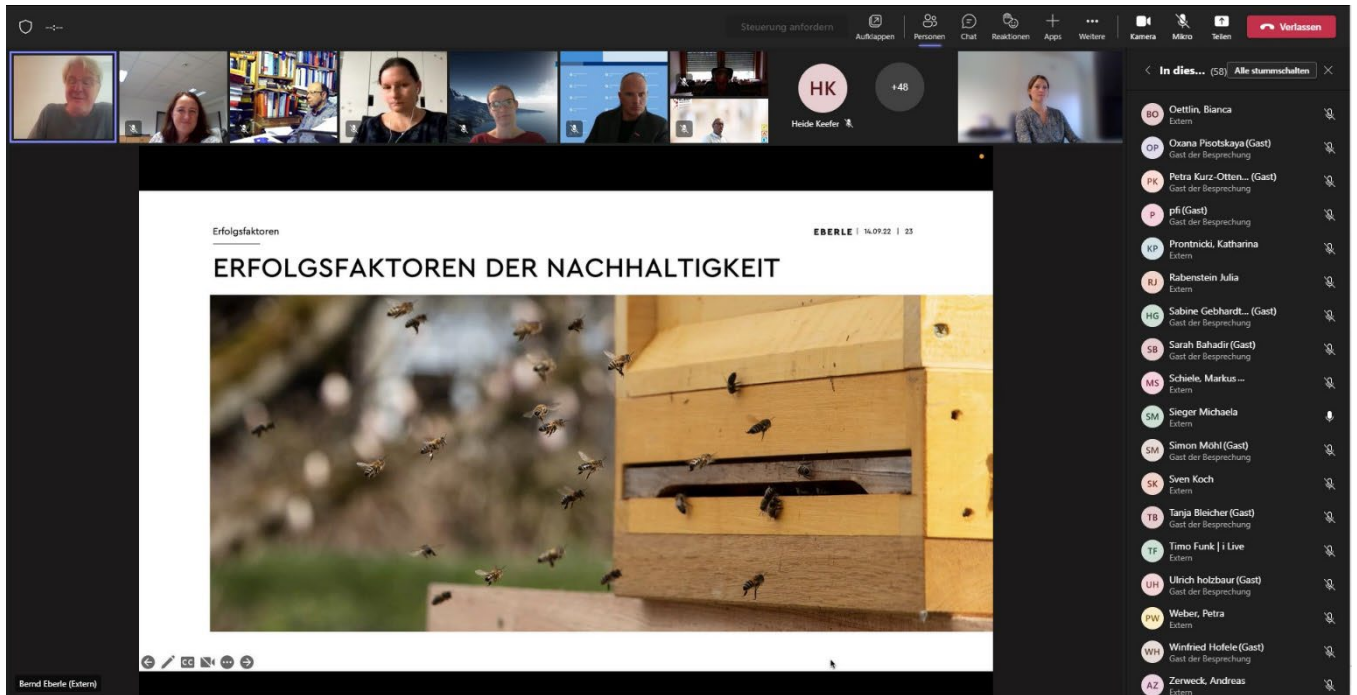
-:--

Steuerung anfordern

Aufklappen Personen Chat Reaktionen Apps Weitere

Kamera Mikro Teilen

Verlassen

HK
Heide Keefer

+48

In dies... (58) Alle stummschalten

BO Oettlin, Bianca
Extern

OP Oxana Pisotskaya (Gast)
Gast der Besprechung

PK Petra Kurz-Otten... (Gast)
Gast der Besprechung

P pfi (Gast)
Gast der Besprechung

KP Prontnicki, Katharina
Extern

RJ Rabenstein Julia
Extern

HG Sabine Gebhardt... (Gast)
Gast der Besprechung

SB Sarah Bahadir (Gast)
Gast der Besprechung

MS Schiele, Markus ...
Extern

SM Sieger Michaela
Extern

SM Simon Möhl (Gast)
Gast der Besprechung

SK Sven Koch
Extern

TB Tanja Bleicher (Gast)
Gast der Besprechung

TF Timo Funk | i Live
Extern

UH Ulrich holzbaur (Gast)
Gast der Besprechung

PW Weber, Petra
Extern

WH Winfried Hofele (Gast)
Gast der Besprechung

AZ Zerweck, Andreas
Extern

Erfolgsfaktoren

EBERLE | 14.09.22 | 23

ERFOLGSFAKTOREN DER NACHHALTIGKEIT

Bernd Eberle (Extern)